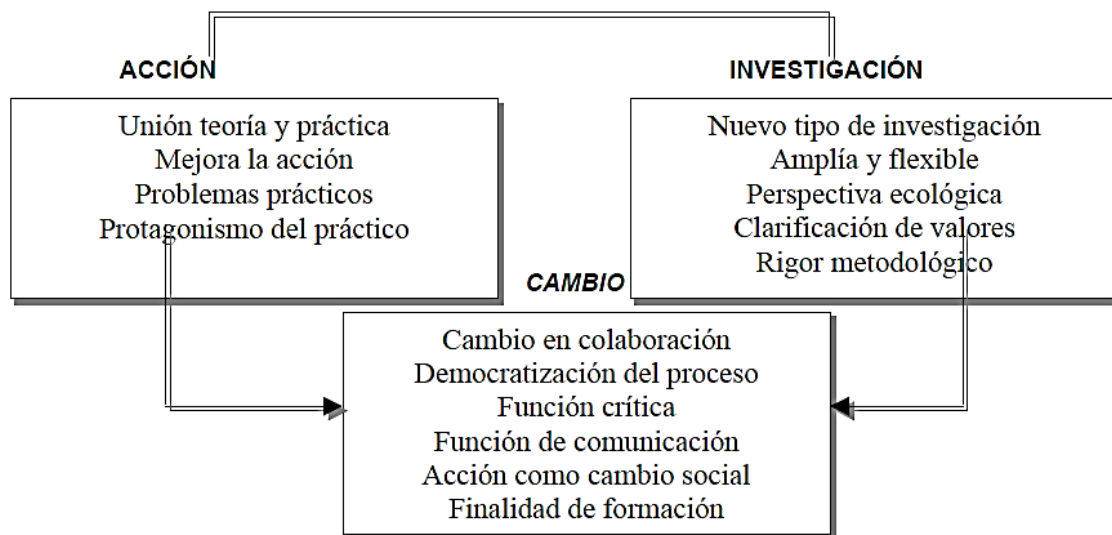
ACCIÓN

Unión teoría y práctica
Mejora la acción
Problemas prácticos
Protagonismo del práctico

INVESTIGACIÓN

Nuevo tipo de investigación
Amplía y flexible
Perspectiva ecológica
Clarificación de valores
Rigor metodológico

CAMBIO

Cambio en colaboración
Democratización del proceso
Función crítica
Función de comunicación
Acción como cambio social
Finalidad de formación